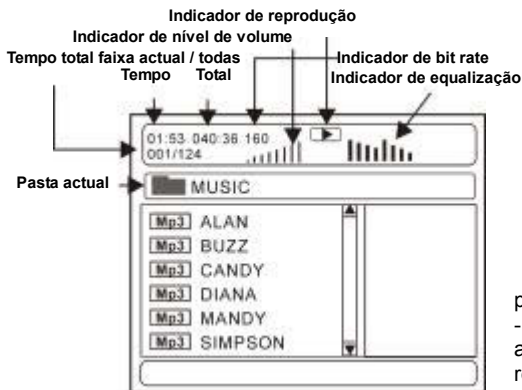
Indicador de reprodução
Indicador de nível de volume
Tempo total faixa actual / todas
Tempo Total
Indicador de bit rate
Indicador de equalização

01:53 040:36 160
001/124

Pasta actual
MUSIC

Mp3 ALAN
Mp3 BUZZ
Mp3 CANDY
Mp3 DIANA
Mp3 MANDY
Mp3 SIMPSON

p
-
a
r